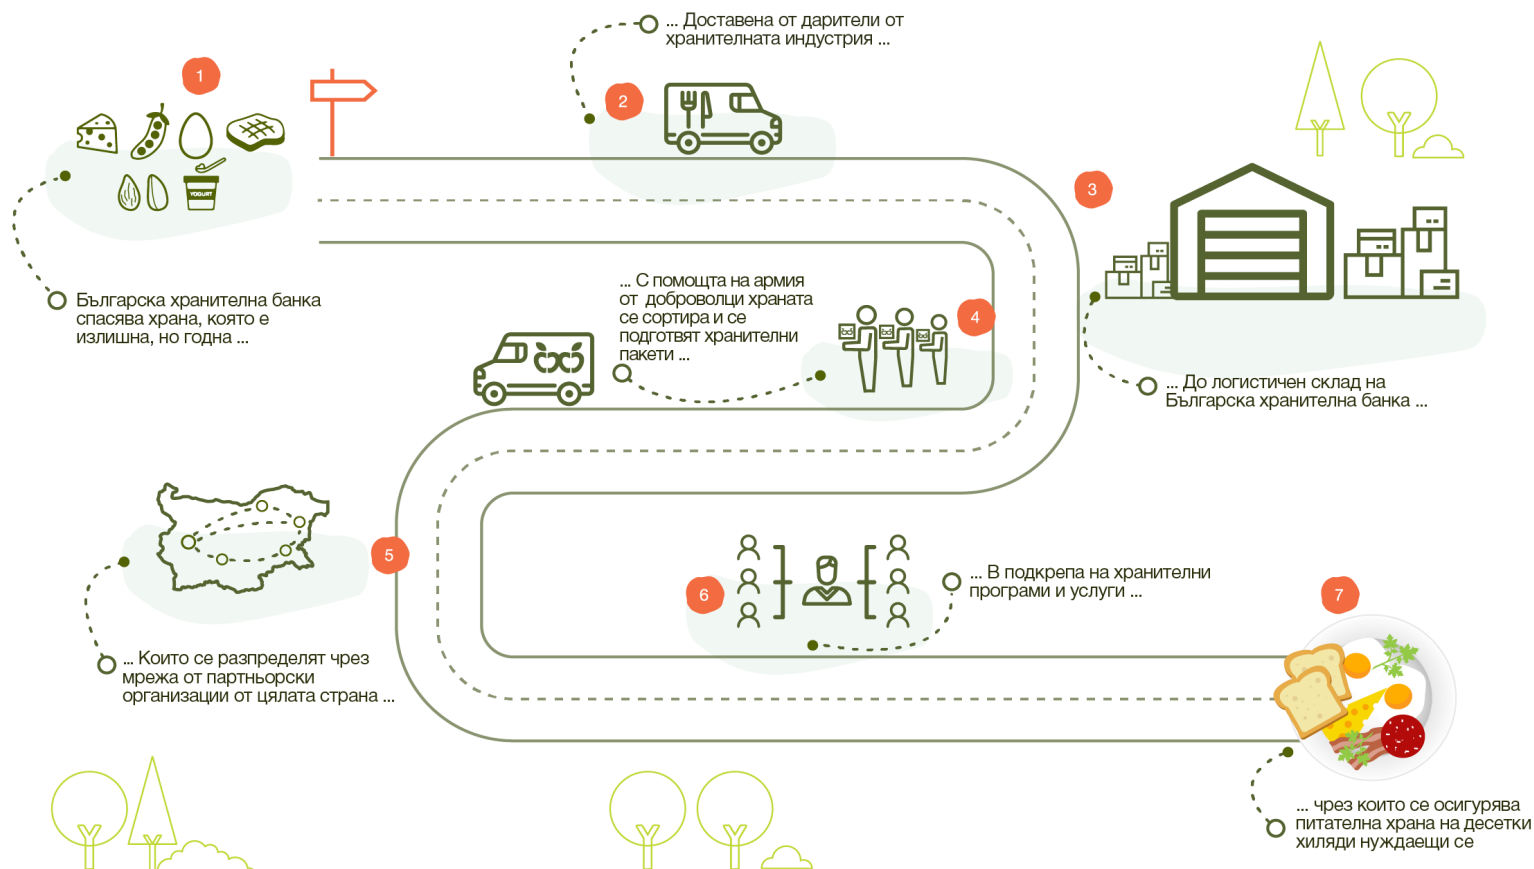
1

Българска хранителна банка спасява храна, която е излишна, но годна ...

2

... Доставена от дарители от хранителната индустрия ...

3

... До логистичен склад на Българска хранителна банка ...

4

... С помощта на армия от доброволци храната се сортира и се подготвят хранителни пакети ...

5

... Които се разпределят чрез мрежа от партньорски организации от цялата страна ...

6

... В подкрепа на хранителни програми и услуги ...

7

... чрез които се осигурява питателна храна на десетки хиляди нуждаещи се

YOGURT